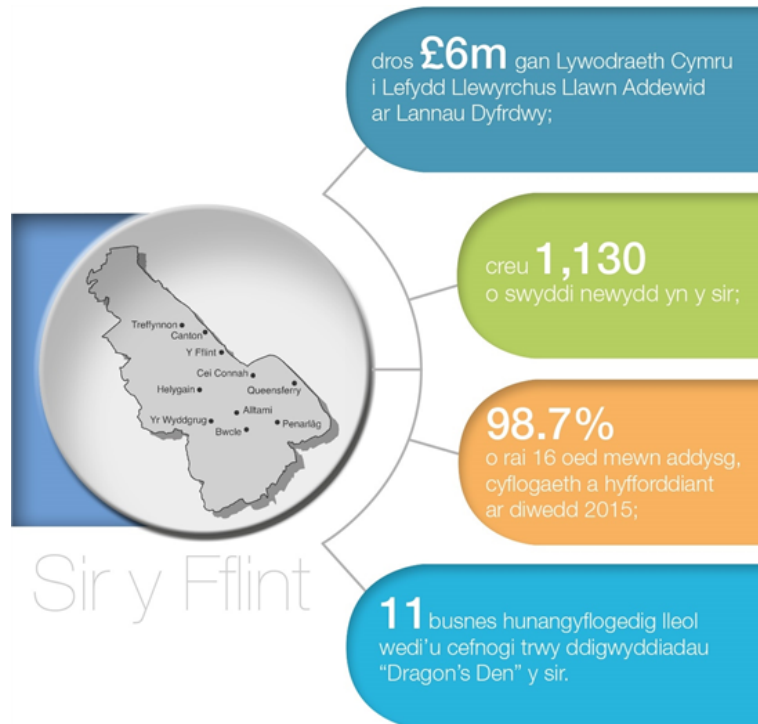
dros £6m gan Lywodraeth Cymru i Lefydd Llewyrchus Llawn Addewid ar Lannau Dyfrdwy;

creu 1,130 o swyddi newydd yn y sir;

98.7% o rai 16 oed mewn addysg, cyflogaeth a hyfforddiant ar diwedd 2015;

11 busnes hunangyflogedig lleol wedi'u cefnogi trwy ddigwyddiadau "Dragon's Den" y sir.

Treffynnon
Canton
Y Fflint
Cei Connah
Queensferry
Helygain
Alltami
Yr Wyddgrug
Bwcle
Penarlâg

Sir y Fflint